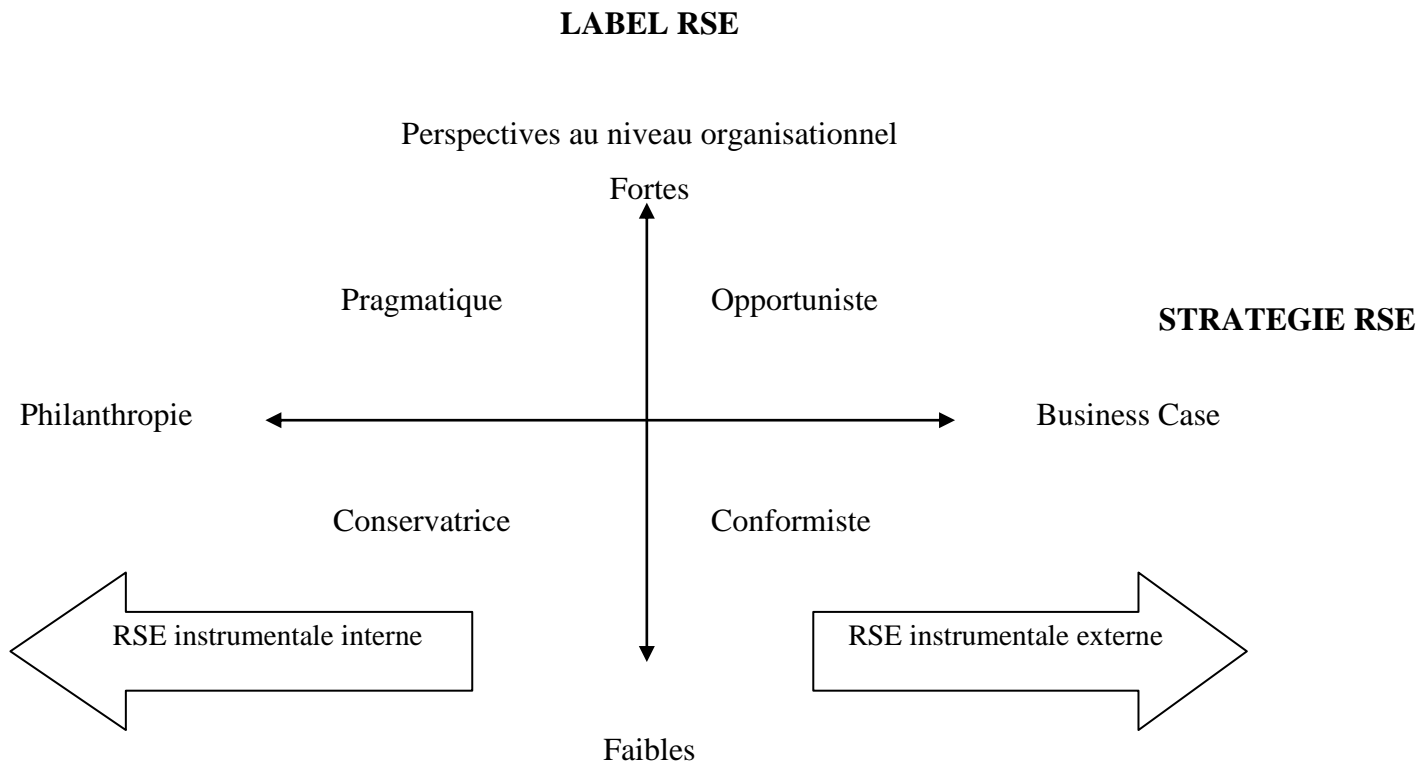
LABEL RSE

Perspectives au niveau organisationnel

Fortes

Pragmatique

Opportuniste

STRATEGIE RSE

Philanthropie

Business Case

Conservatrice

Conformiste

RSE instrumentale interne

RSE instrumentale externe

Faibles